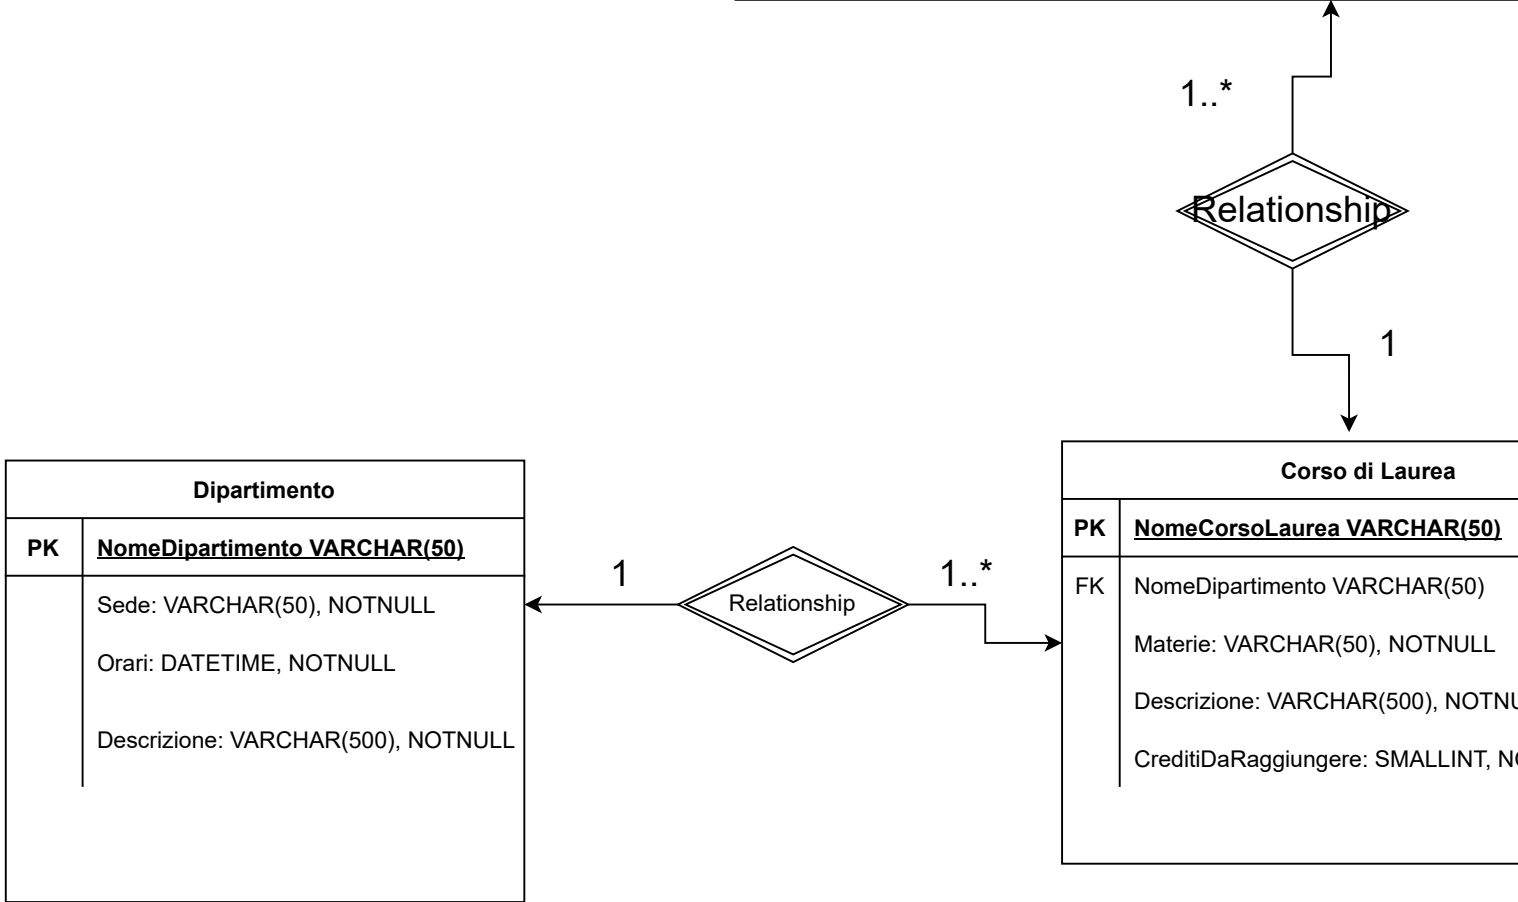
1..*

Relationship

1

Dipartimento

| PK | NomeDipartimento VARCHAR(50) |
|---|---|
| | Sede: VARCHAR(50), NOTNULL |
| | Orari: DATETIME, NOTNULL |
| | Descrizione: VARCHAR(500), NOTNULL |

1

Relationship

1..*

Corso di Laurea

| PK | NomeCorsoLaurea VARCHAR(50) |
|---|---|
| FK | NomeDipartimento VARCHAR(50) |
| | Materie: VARCHAR(50), NOTNULL |
| | Descrizione: VARCHAR(500), NOTNU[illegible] |
| | CreditiDaRaggiungere: SMALLINT, N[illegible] |